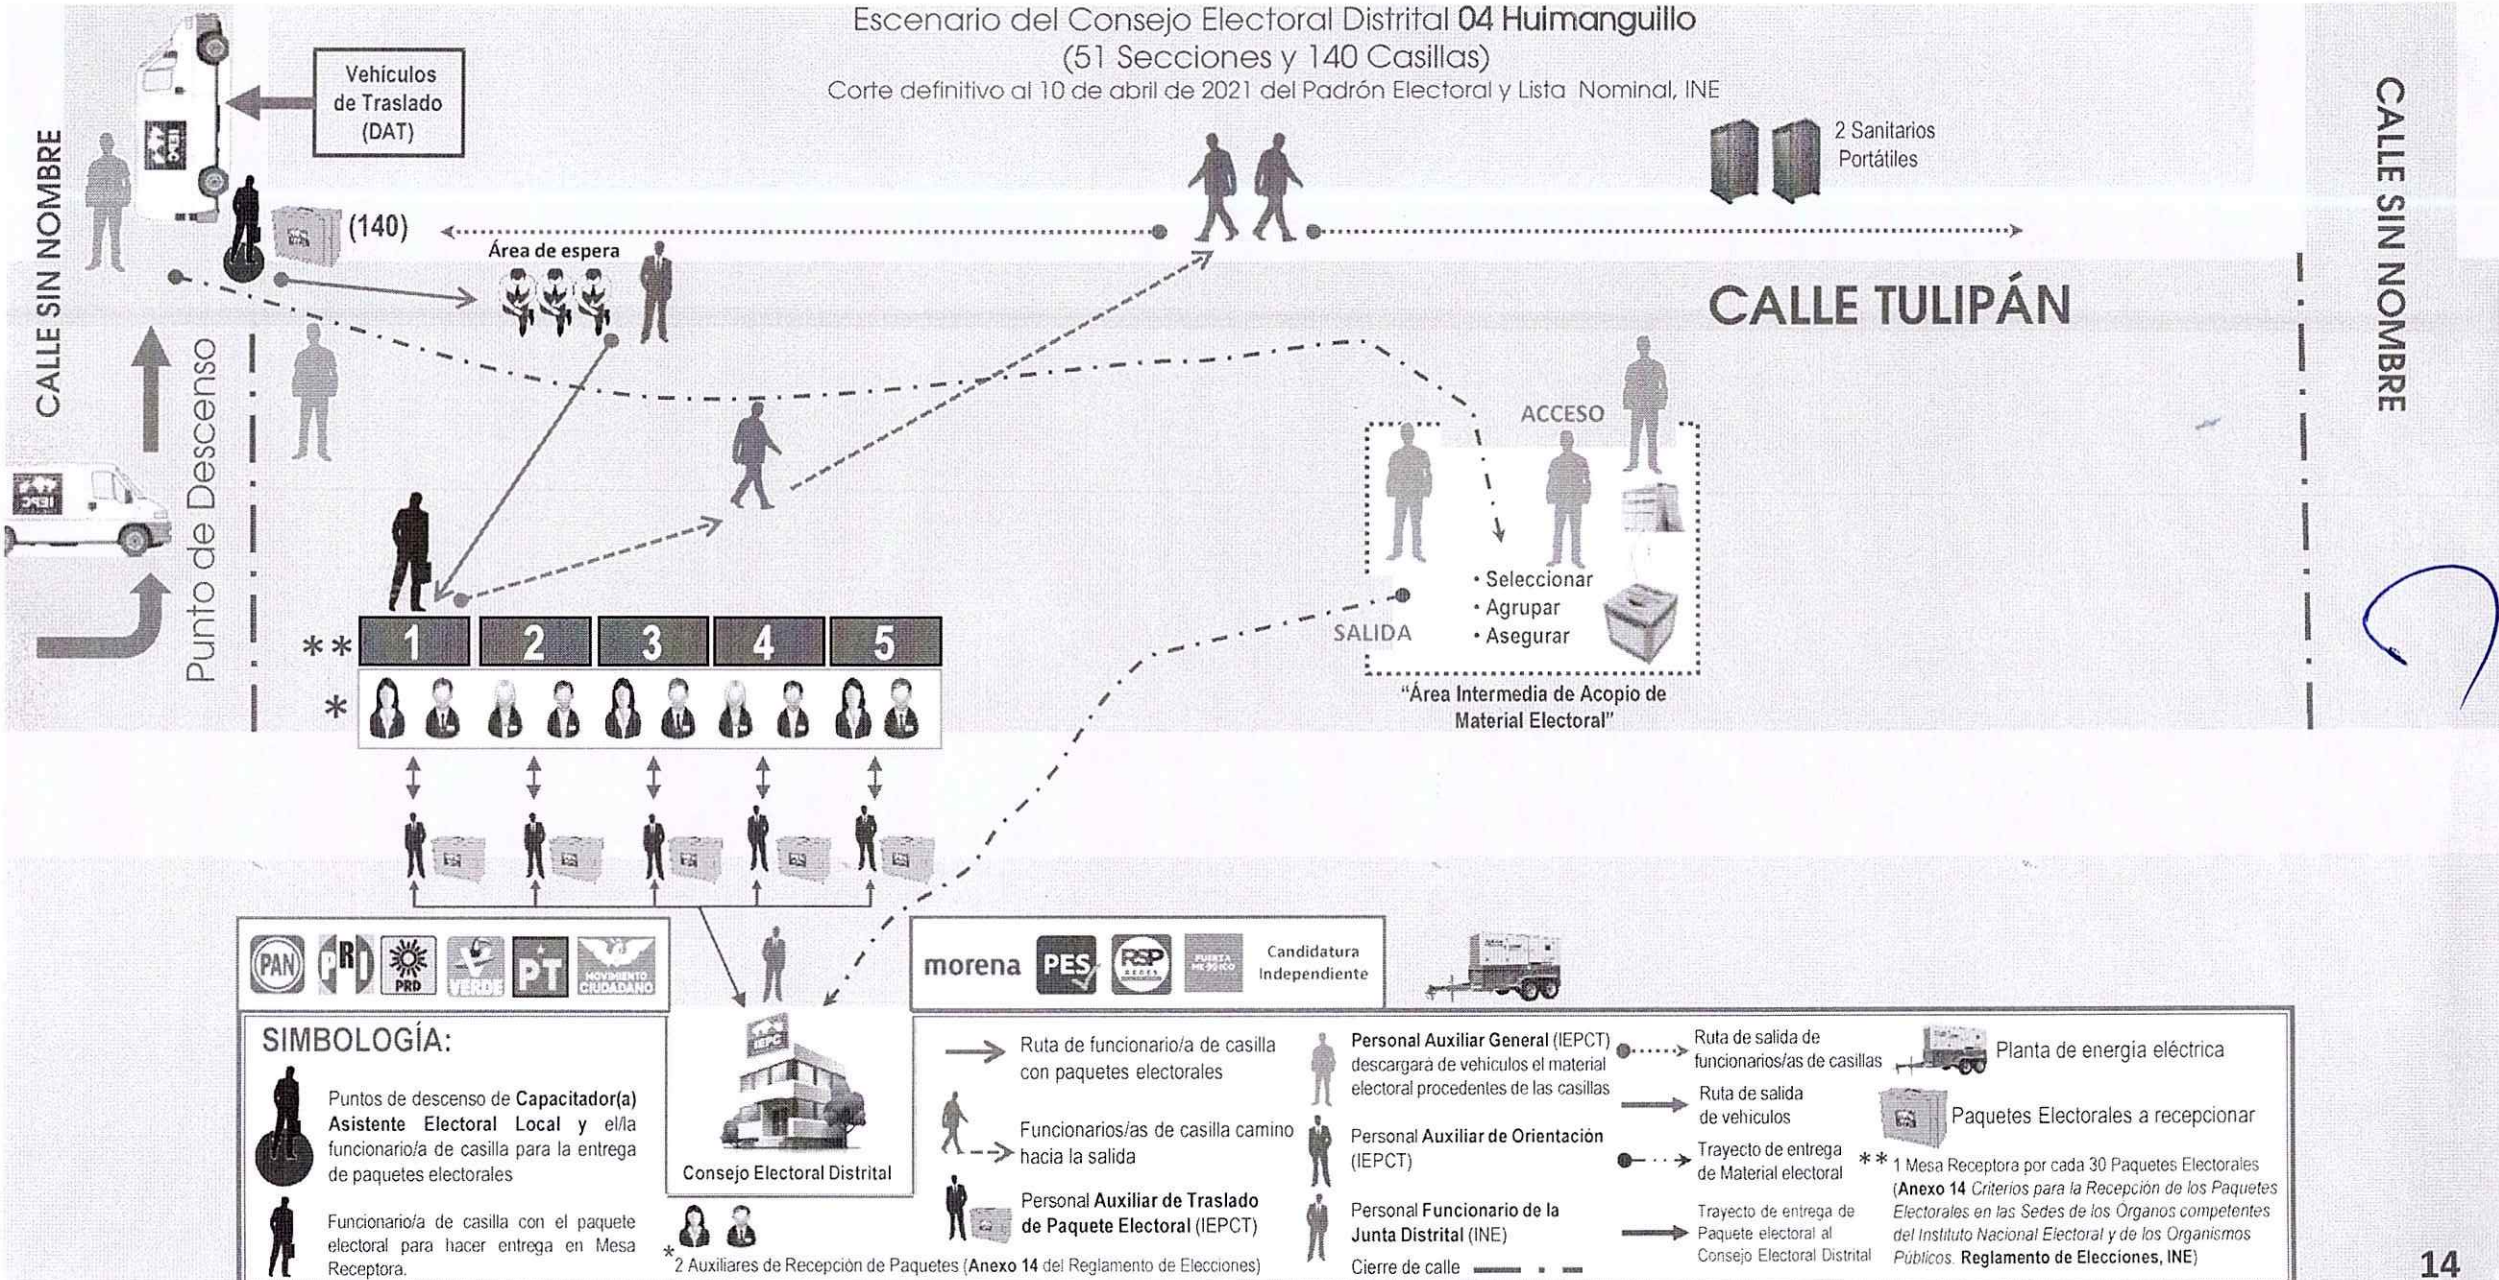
Escenario del Consejo Electoral Distrital 04 Huimanguillo
(51 Secciones y 140 Casillas)
Corte definitivo al 10 de abril de 2021 del Padrón Electoral y Lista Nominal, INE

Vehículos de Traslado (DAT)

2 Sanitarios Portátiles

CALLE SIN NOMBRE

(140)

Área de espera

CALLE TULIPÁN

CALLE SIN NOMBRE

Punto de Descenso

ACCESO

• Seleccionar
• Agrupar
• Asegurar

SALIDA

"Área Intermedia de Acopio de Material Electoral"

** 1 2 3 4 5

*

PAN PRD PRD VERDE PT MOVIMIENTO CIUDADANO

morena PES RSP Candidatura Independiente

SIMBOLOGÍA:

Puntos de descenso de Capacitador(a) Asistente Electoral Local y el/la funcionario/a de casilla para la entrega de paquetes electorales

Funcionario/a de casilla con el paquete electoral para hacer entrega en Mesa Receptora.

IEPC
Consejo Electoral Distrital

*2 Auxiliares de Recepción de Paquetes (Anexo 14 del Reglamento de Elecciones)

Ruta de funcionario/a de casilla con paquetes electorales

Funcionarios/as de casilla camino hacia la salida

Personal Auxiliar de Traslado de Paquete Electoral (IEPCT)

Personal Auxiliar General (IEPCT) descargará de vehículos el material electoral procedentes de las casillas

Personal Auxiliar de Orientación (IEPCT)

Personal Funcionario de la Junta Distrital (INE)

Cierre de calle

Ruta de salida de funcionarios/as de casillas

Ruta de salida de vehículos

Trayecto de entrega de Material electoral

Trayecto de entrega de Paquete electoral al Consejo Electoral Distrital

Planta de energía eléctrica

Paquetes Electorales a recepcionar

** 1 Mesa Receptora por cada 30 Paquetes Electorales (Anexo 14 Criterios para la Recepción de los Paquetes Electorales en las Sedes de los Órganos competentes del Instituto Nacional Electoral y de los Organismos Públicos. Reglamento de Elecciones, INE)

14